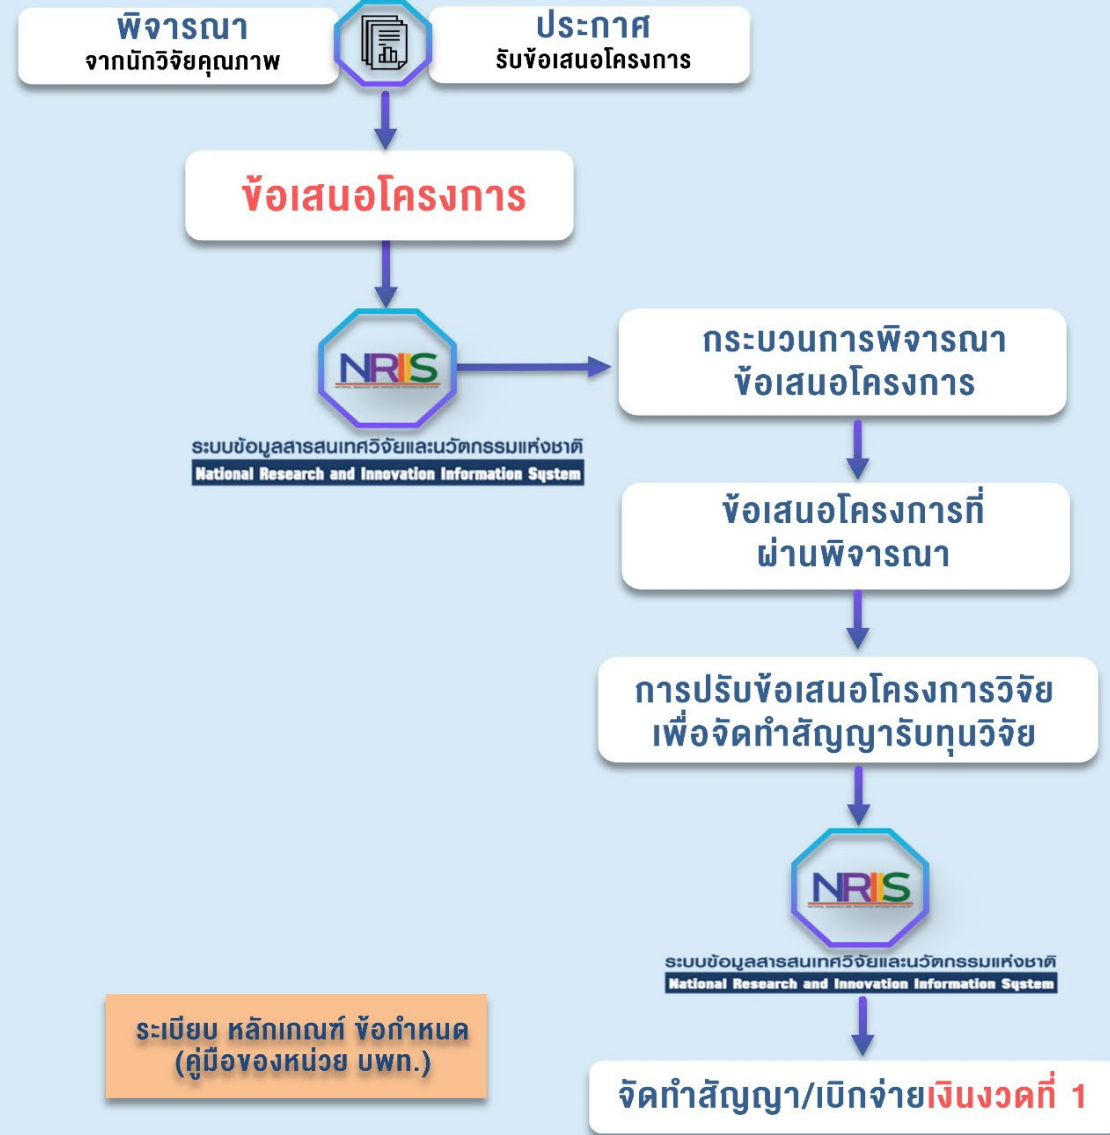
พิจารณา
จากนักวิจัยคุณภาพ

ประกาศ
รับข้อเสนอโครงการ

ข้อเสนอโครงการ

NRIS
ระบบข้อมูลสารสนเทศวิจัยและนวัตกรรมแห่งชาติ
National Research and Innovation Information System

กระบวนการพิจารณา
ข้อเสนอโครงการ

ข้อเสนอโครงการที่
ผ่านพิจารณา

การปรับข้อเสนอโครงการวิจัย
เพื่อจัดทำสัญญารับทุนวิจัย

NRIS
ระบบข้อมูลสารสนเทศวิจัยและนวัตกรรมแห่งชาติ
National Research and Innovation Information System

ระเบียบ หลักเกณฑ์ ข้อกำหนด
(คู่มือของหน่วย บพท.)

จัดทำสัญญา/เบิกจ่ายเงินงวดที่ 1